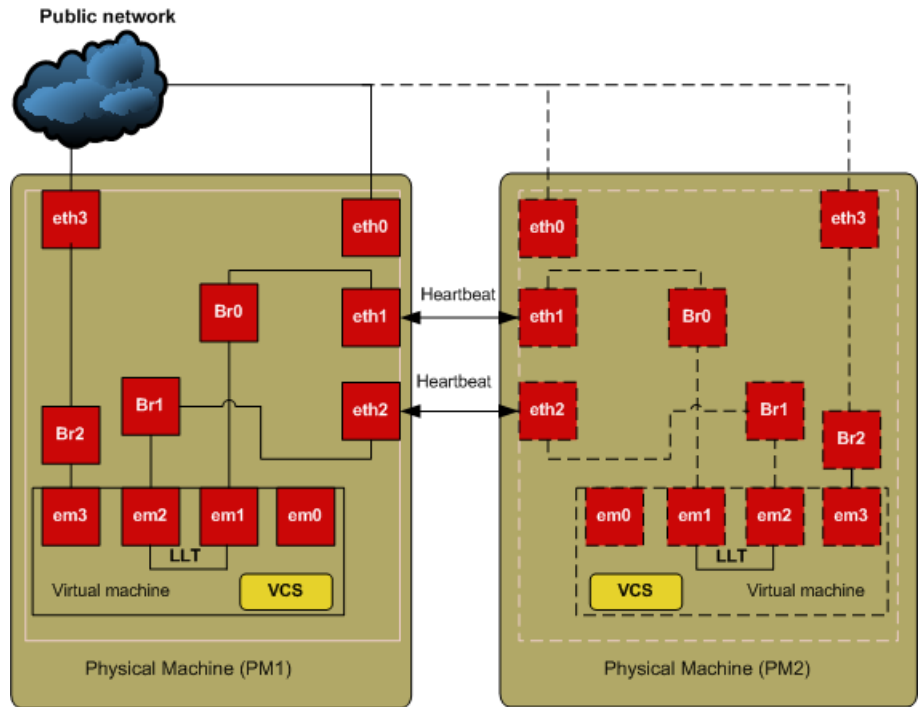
Public network

eth3

eth0

Br0

eth1

Br1

eth2

Br2

em3

em2

em1

em0

LLT

Virtual machine

VCS

Physical Machine (PM1)

Heartbeat

Heartbeat

eth0

eth3

eth1

Br0

eth2

Br1

Br2

em0

em1

em2

em3

LLT

VCS

Virtual machine

Physical Machine (PM2)